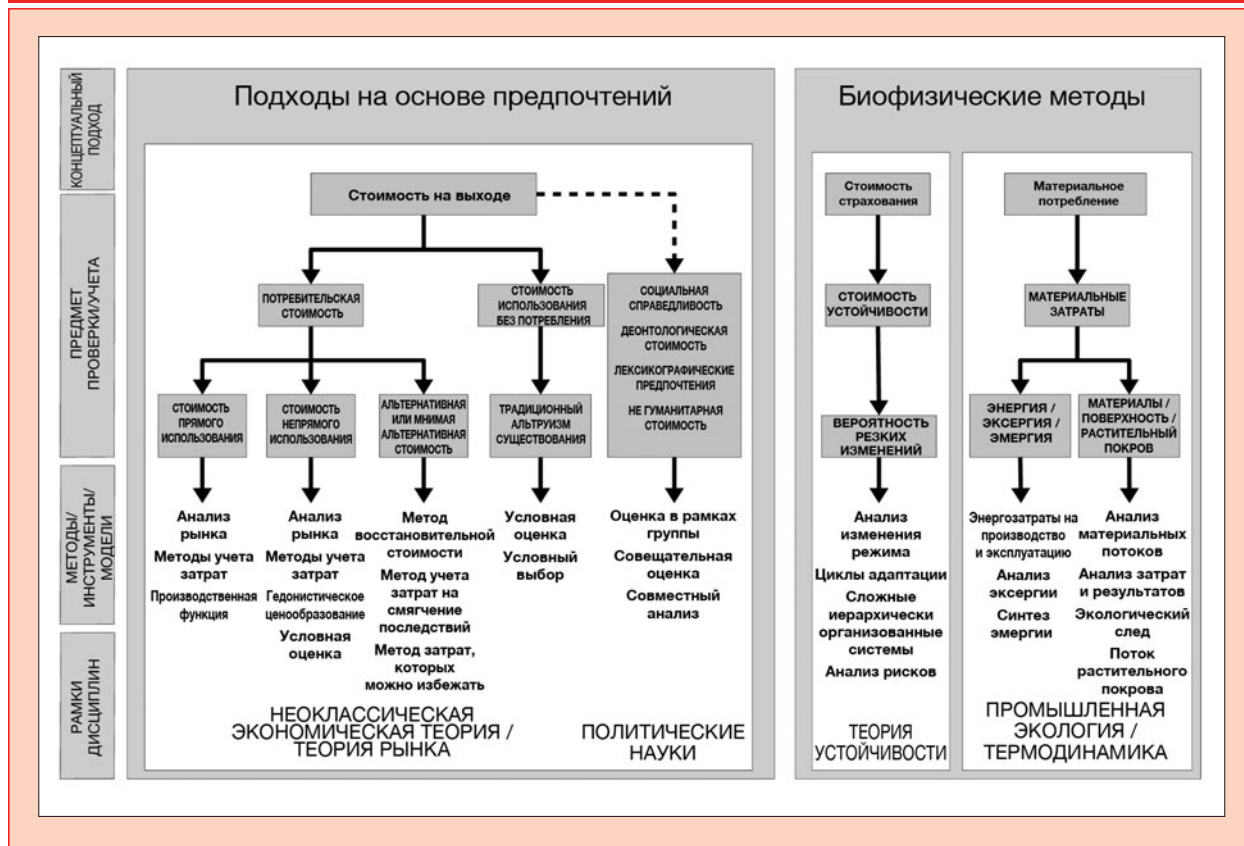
КОНЦЕПТУАЛЬНЫЙ ПОДХОД

ПРЕДМЕТ ПРОВЕРКИ/УЧЕТА

МЕТОДЫ/ ИНСТРУМЕНТЫ/ МОДЕЛИ

РАМКИ ДИСЦИПЛИН

Подходы на основе предпочтений

Стоимость на выходе

ПОТРЕБИТЕЛЬСКАЯ СТОИМОСТЬ

СТОИМОСТЬ ИСПОЛЬЗОВАНИЯ БЕЗ ПОТРЕБЛЕНИЯ

СОЦИАЛЬНАЯ СПРАВЕДЛИВОСТЬ
ДЕОНТОЛОГИЧЕСКАЯ СТОИМОСТЬ
ЛЕКСИКОГРАФИЧЕСКИЕ ПРЕДПОЧТЕНИЯ
НЕ ГУМАНИТАРНАЯ СТОИМОСТЬ

СТОИМОСТЬ ПРЯМОГО ИСПОЛЬЗОВАНИЯ

СТОИМОСТЬ НЕПРЯМОГО ИСПОЛЬЗОВАНИЯ

АЛЬТЕРНАТИВНАЯ ИЛИ МНИМАЯ АЛЬТЕРНАТИВНАЯ СТОИМОСТЬ

ТРАДИЦИОННЫЙ АЛЬТРУИЗМ СУЩЕСТВОВАНИЯ

Анализ рынка
Методы учета затрат
Производственная функция

Анализ рынка
Методы учета затрат
Гедонистическое ценообразование
Условная оценка

Метод восстановительной стоимости
Метод учета затрат на смягчение последствий
Метод затрат, которых можно избежать

Условная оценка
Условный выбор

Оценка в рамках группы
Совещательная оценка
Совместный анализ

НЕОКЛАССИЧЕСКАЯ ЭКОНОМИЧЕСКАЯ ТЕОРИЯ / ТЕОРИЯ РЫНКА

ПОЛИТИЧЕСКИЕ НАУКИ

Биофизические методы

Стоимость страхования

СТОИМОСТЬ УСТОЙЧИВОСТИ

ВЕРОЯТНОСТЬ РЕЗКИХ ИЗМЕНЕНИЙ

Анализ изменения режима
Циклы адаптации
Сложные иерархически организованные системы
Анализ рисков

ТЕОРИЯ УСТОЙЧИВОСТИ

Материальное потребление

МАТЕРИАЛЬНЫЕ ЗАТРАТЫ

ЭНЕРГИЯ / ЭКСЕРГИЯ / ЭМЕРГИЯ

МАТЕРИАЛЫ / ПОВЕРХНОСТЬ / РАСТИТЕЛЬНЫЙ ПОКРОВ

Энергозатраты на производство и эксплуатацию
Анализ эксергии
Синтез эмергии

Анализ материальных потоков
Анализ затрат и результатов
Экологический след
Поток растительного покрова

ПРОМЫШЛЕННАЯ ЭКОЛОГИЯ / ТЕРМОДИНАМИКА